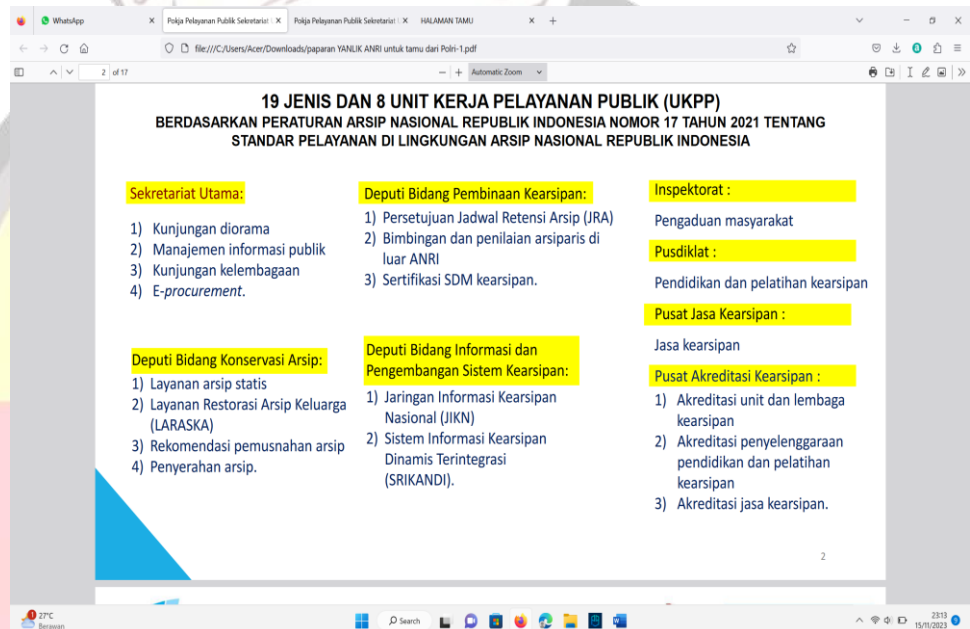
WhatsApp
Pokja Pelayanan Publik Sekretariat
Pokja Pelayanan Publik Sekretariat
HALAMAN TAMU

file:///C:/Users/Acer/Downloads/paparan YANLIK ANRI untuk tamu dari Polri-1.pdf

2 of 17
Automatic Zoom

19 JENIS DAN 8 UNIT KERJA PELAYANAN PUBLIK (UKPP)
BERDASARKAN PERATURAN ARSIP NASIONAL REPUBLIK INDONESIA NOMOR 17 TAHUN 2021 TENTANG STANDAR PELAYANAN DI LINGKUNGAN ARSIP NASIONAL REPUBLIK INDONESIA

Sekretariat Utama:
1) Kunjungan diorama
2) Manajemen informasi publik
3) Kunjungan kelembagaan
4) E-procurement.

Deputi Bidang Konservasi Arsip:
1) Layanan arsip statis
2) Layanan Restorasi Arsip Keluarga (LARASKA)
3) Rekomendasi pemusnahan arsip
4) Penyerahan arsip.

Deputi Bidang Pembinaan Kearsipan:
1) Persetujuan Jadwal Retensi Arsip (JRA)
2) Bimbingan dan penilaian arsiparis di luar ANRI
3) Sertifikasi SDM kearsipan.

Deputi Bidang Informasi dan Pengembangan Sistem Kearsipan:
1) Jaringan Informasi Kearsipan Nasional (JIKN)
2) Sistem Informasi Kearsipan Dinamis Terintegrasi (SRIKANDI).

Inspektorat :
Pengaduan masyarakat
Pusdiklat :
Pendidikan dan pelatihan kearsipan
Pusat Jasa Kearsipan :
Jasa kearsipan
Pusat Akreditasi Kearsipan :
1) Akreditasi unit dan lembaga kearsipan
2) Akreditasi penyelenggaraan pendidikan dan pelatihan kearsipan
3) Akreditasi jasa kearsipan.

2

27°C
Berawan
Search
23:13
15/11/2023